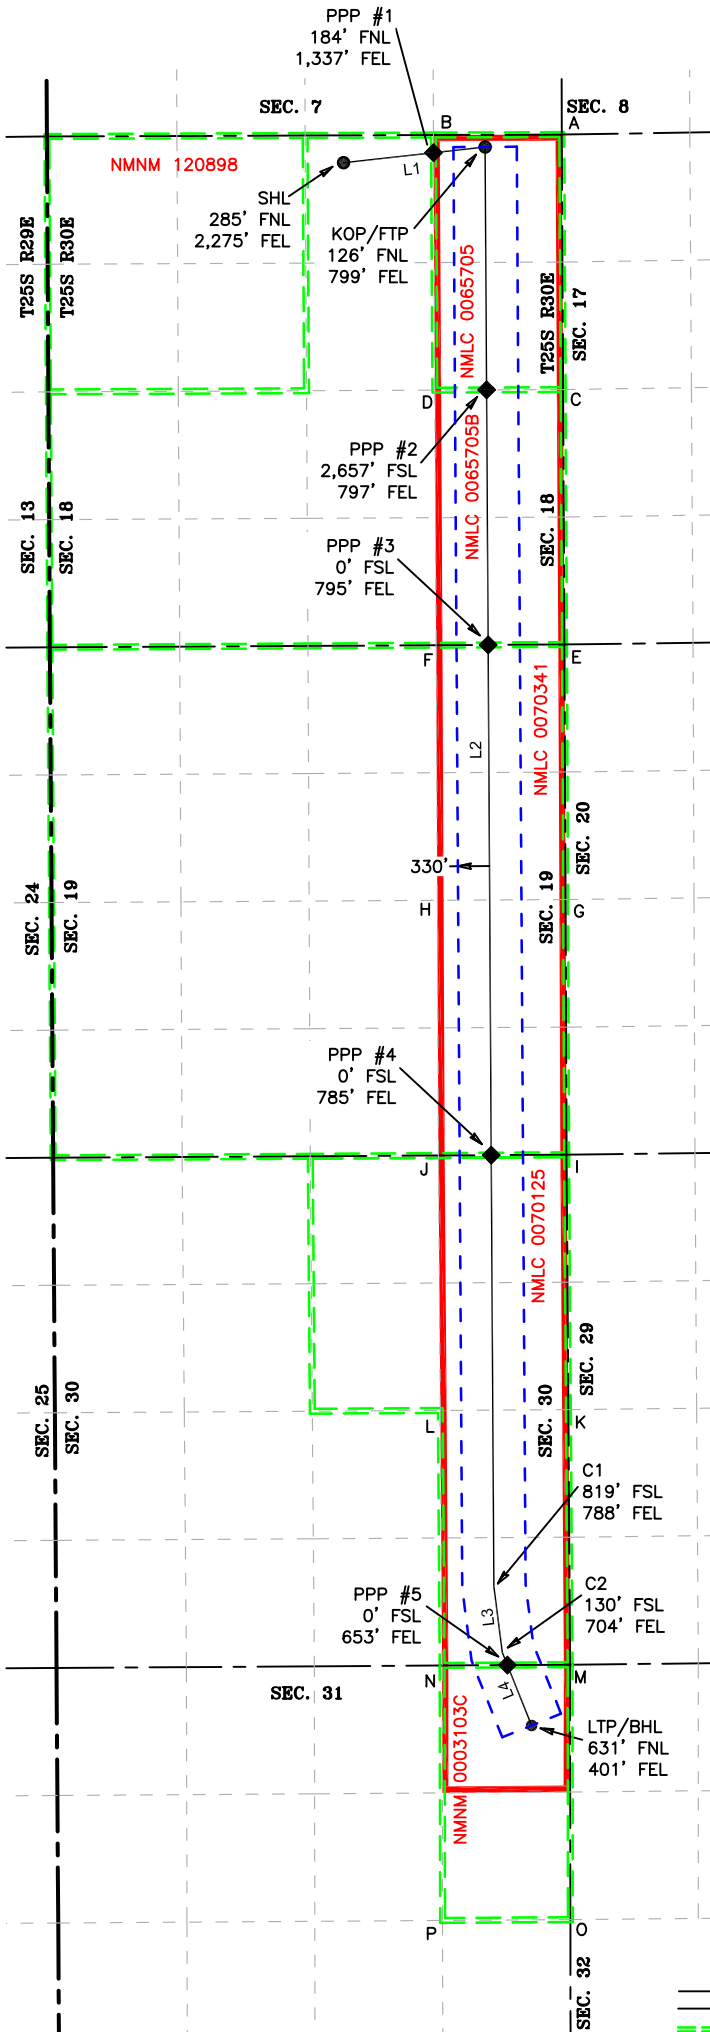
PPP #1
184' FNL
1,337' FEL

SEC. 7

SEC. 8

B

A

NMNM 120898

L1

SHL
285' FNL
2,275' FEL

KOP/FTP
126' FNL
799' FEL

T25S R29E

T25S R30E

NMLC 0065705

T25S R30E

SEC. 17

D

C

PPP #2
2,657' FSL
797' FEL

SEC. 13

SEC. 18

NMLC 0065705B

SEC. 18

PPP #3
0' FSL
795' FEL

F

E

L2

NMLC 0070341

SEC. 20

330'

SEC. 24

SEC. 19

SEC. 19

H

G

PPP #4
0' FSL
785' FEL

J

I

NMLC 0070125

SEC. 29

SEC. 25

SEC. 30

SEC. 30

L

K

C1
819' FSL
788' FEL

PPP #5
0' FSL
653' FEL

L3

C2
130' FSL
704' FEL

SEC. 31

N

M

L4

NMNM 0003103C

LTP/BHL
631' FNL
401' FEL

P

O

SEC. 32